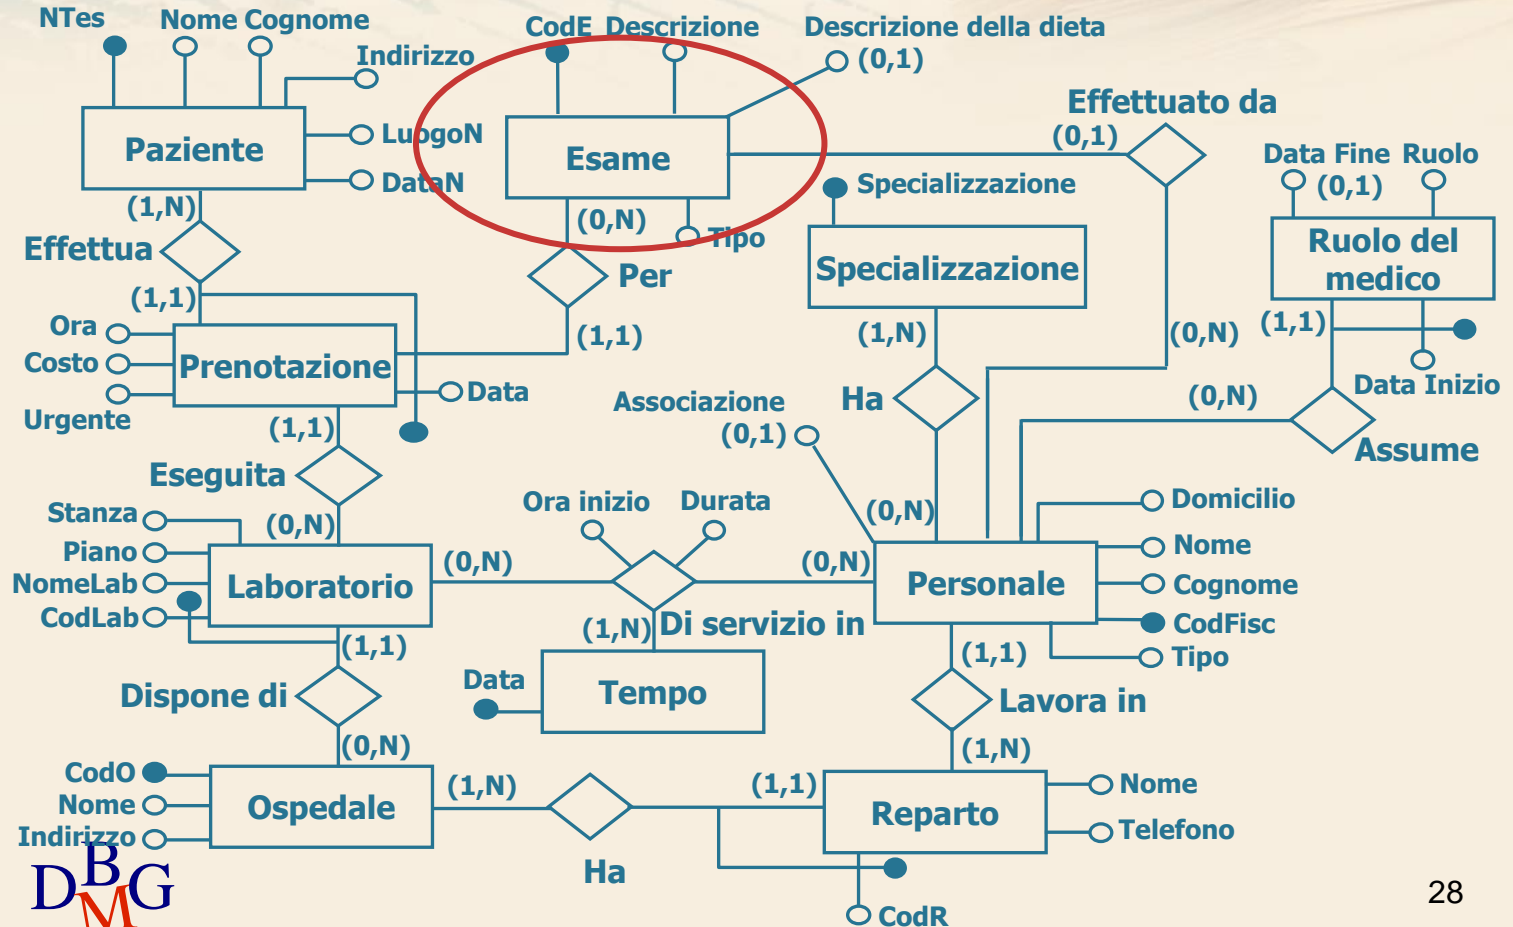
NTes
Nome Cognome
Indirizzo
Paziente
LuogoN
DataN
(1,N)
Effettua
(1,1)
Ora
Costo
Urgente
Prenotazione
Data
(1,1)
Eseguita
(0,N)
Stanza
Piano
NomeLab
CodLab
Laboratorio
(1,1)
Dispone di
(0,N)
CodO
Nome
Indirizzo
Ospedale
CodE Descrizione
Descrizione della dieta
(0,1)
Esame
(0,N)
Tipo
Per
(1,1)
Effettuato da
(0,1)
Specializzazione
Specializzazione
(1,N)
Ha
Associazione
(0,1)
(0,N)
(0,N)
Data Fine Ruolo
(0,1)
Ruolo del medico
(1,1)
Data Inizio
(0,N)
Assume
Domicilio
Nome
Cognome
CodFisc
Tipo
Personale
(0,N)
Ora inizio
Durata
(0,N)
(1,N)
Di servizio in
Data
Tempo
(1,1)
Lavora in
(1,N)
(1,N)
Ha
(1,1)
Reparto
Nome
Telefono
CodR
DBMG
28